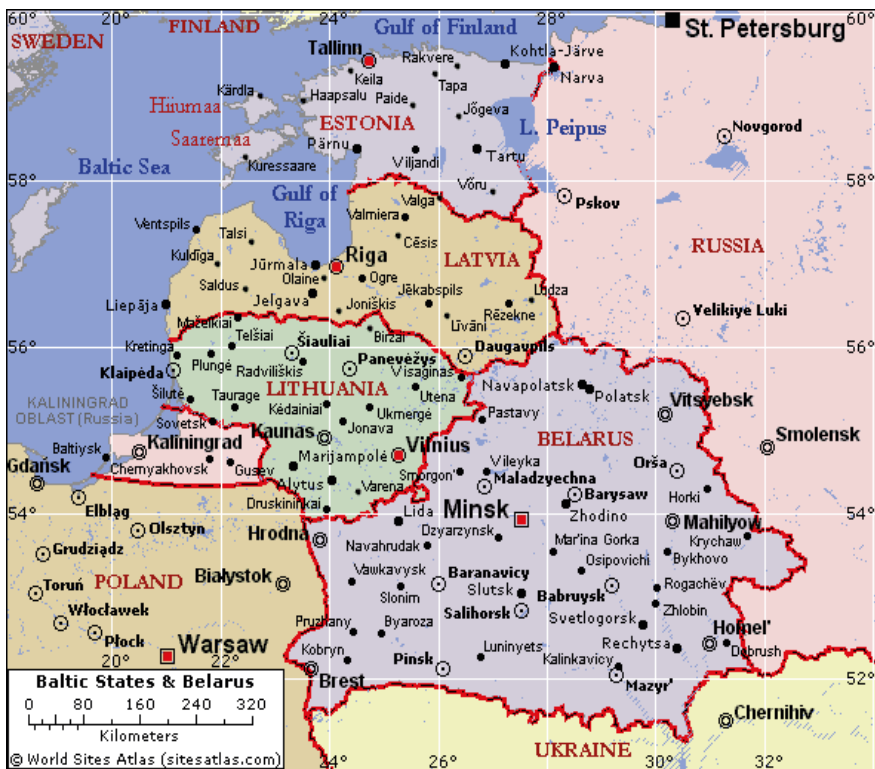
60° 20° FINLAND 24° Gulf of Finland 28° St. Petersburg 60°

SWEDEN

Tallinn Rakvere Kohtla-Järve
Keila Narva
Kärdla Haapsalu Paide Tapa
Hiiumaa Jõgeva
ESTONIA L. Peipus Novgorod
Saaremaa Pärnu Tartu
Baltic Sea Kuressaare Viljandi

58° Võru 58°
Gulf of Pskov
Valga
Ventspils Riga Valmiera
Talsi Cēsis
Kuldiga Riga RUSSIA
Jūrmala Ogre LATVIA
Saldus Olaine
Liepāja Jelgava Jēkabspils Ludza
Joniškis
Mažeikiai Rēzekne Velikiye Luki
Telšiai Birzai Līvāni
56° Kretinga Šiauliai 56°
Plungė Panevėžys Daugavpils
Klaipėda Radviliškis Visaginas
LITHUANIA
KALININGRAD Šilutė Utena Navapolatsk Polatsk Vitsyebsk
OBLAST (Russia) Taurage
Kėdainiai Ukmergė Pastavy
Sovetsk
Baltiysk Kaunas Jonava BELARUS Smolensk
Kaliningrad Vilnius
Gdańsk Marijampolė
Chernyakhovsk Gusev Vileyka
Smorgon Orša
Alytus Varena Maladzyechna
Druskininkai Barysaw Horki
54° Elbląg Lida Minsk Zhodino 54°
Olsztyn Hrodna Dzyarzynsk Mahilyow
Grudziądz Navahrudak Mar'ina Gorka Krychaw
Osipovichi Bykhovo
Toruń POLAND Białystok Vawkavysk Baranavicy
Slonim Slutsk Babruysk Rogachëv
Włocławek Salihorsk Zhlobin
Svetlogorsk
Płock Pruzhany Byaroza
20° Warsaw 22° Homel'
Luninyets Rechytsa
Kobryn Pinsk Kalinkavicy Debrush
Brest Mazyr'
Baltic States & Belarus
0 80 160 240 320
Kilometers Chernihiv
52°
© World Sites Atlas (sitesatlas.com) 24° 26° UKRAINE 30° 32°